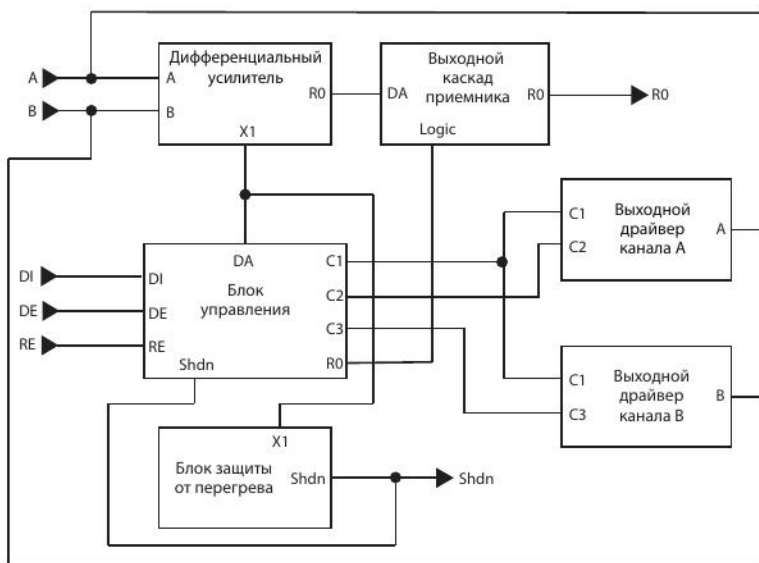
A
B
Дифференциальный усилитель
A
B
R0
X1
Выходной каскад приемника
DA
R0
Logic
R0
Выходной драйвер канала A
C1
C2
A
DI
DE
RE
DA
DI
DE
RE
Блок управления
C1
C2
C3
Shdn
R0
Выходной драйвер канала B
C1
C3
B
X1
Блок защиты от перегрева
Shdn
Shdn